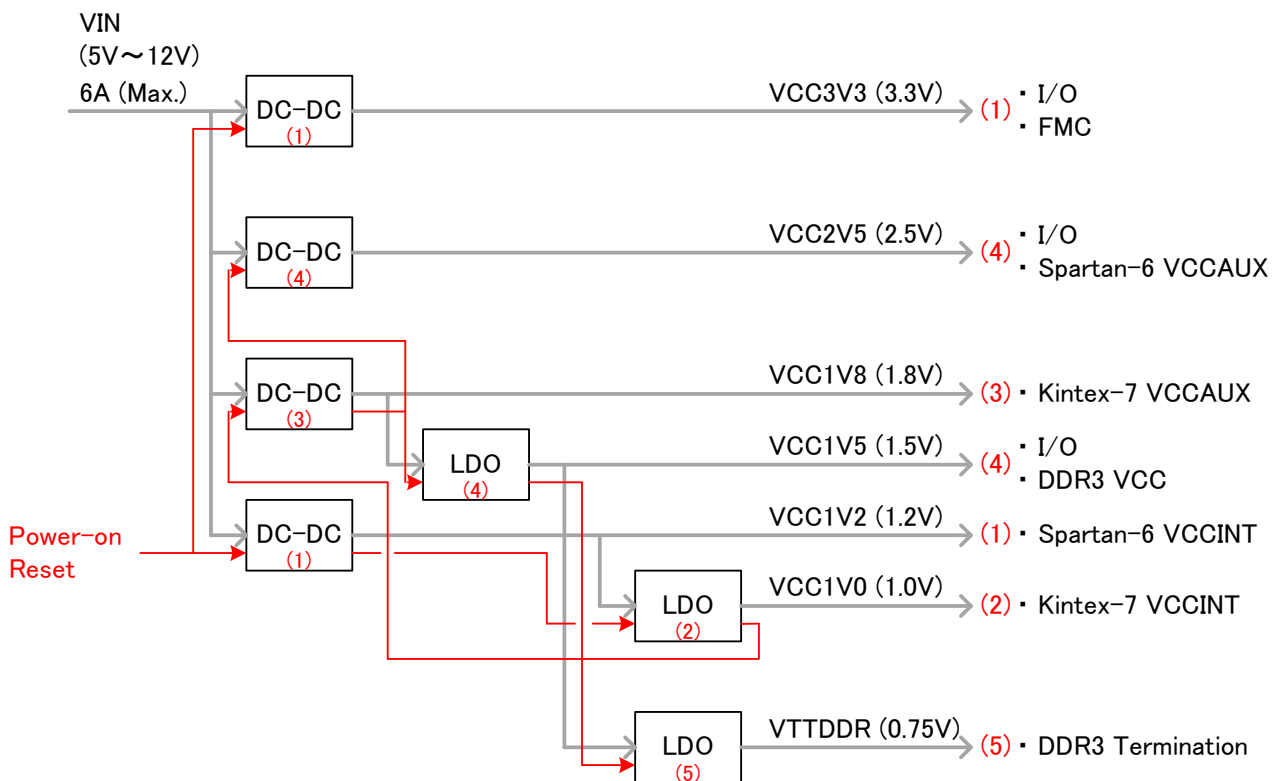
VIN
(5V～12V)
6A (Max.)

DC-DC
(1)

VCC3V3 (3.3V)
(1)
・I/O
・FMC

DC-DC
(4)

VCC2V5 (2.5V)
(4)
・I/O
・Spartan-6 VCCAUX

DC-DC
(3)

VCC1V8 (1.8V)
(3)
・Kintex-7 VCCAUX

LDO
(4)

VCC1V5 (1.5V)
(4)
・I/O
・DDR3 VCC

Power-on
Reset

DC-DC
(1)

VCC1V2 (1.2V)
(1)
・Spartan-6 VCCINT

LDO
(2)

VCC1V0 (1.0V)
(2)
・Kintex-7 VCCINT

LDO
(5)

VTTDDR (0.75V)
(5)
・DDR3 Termination